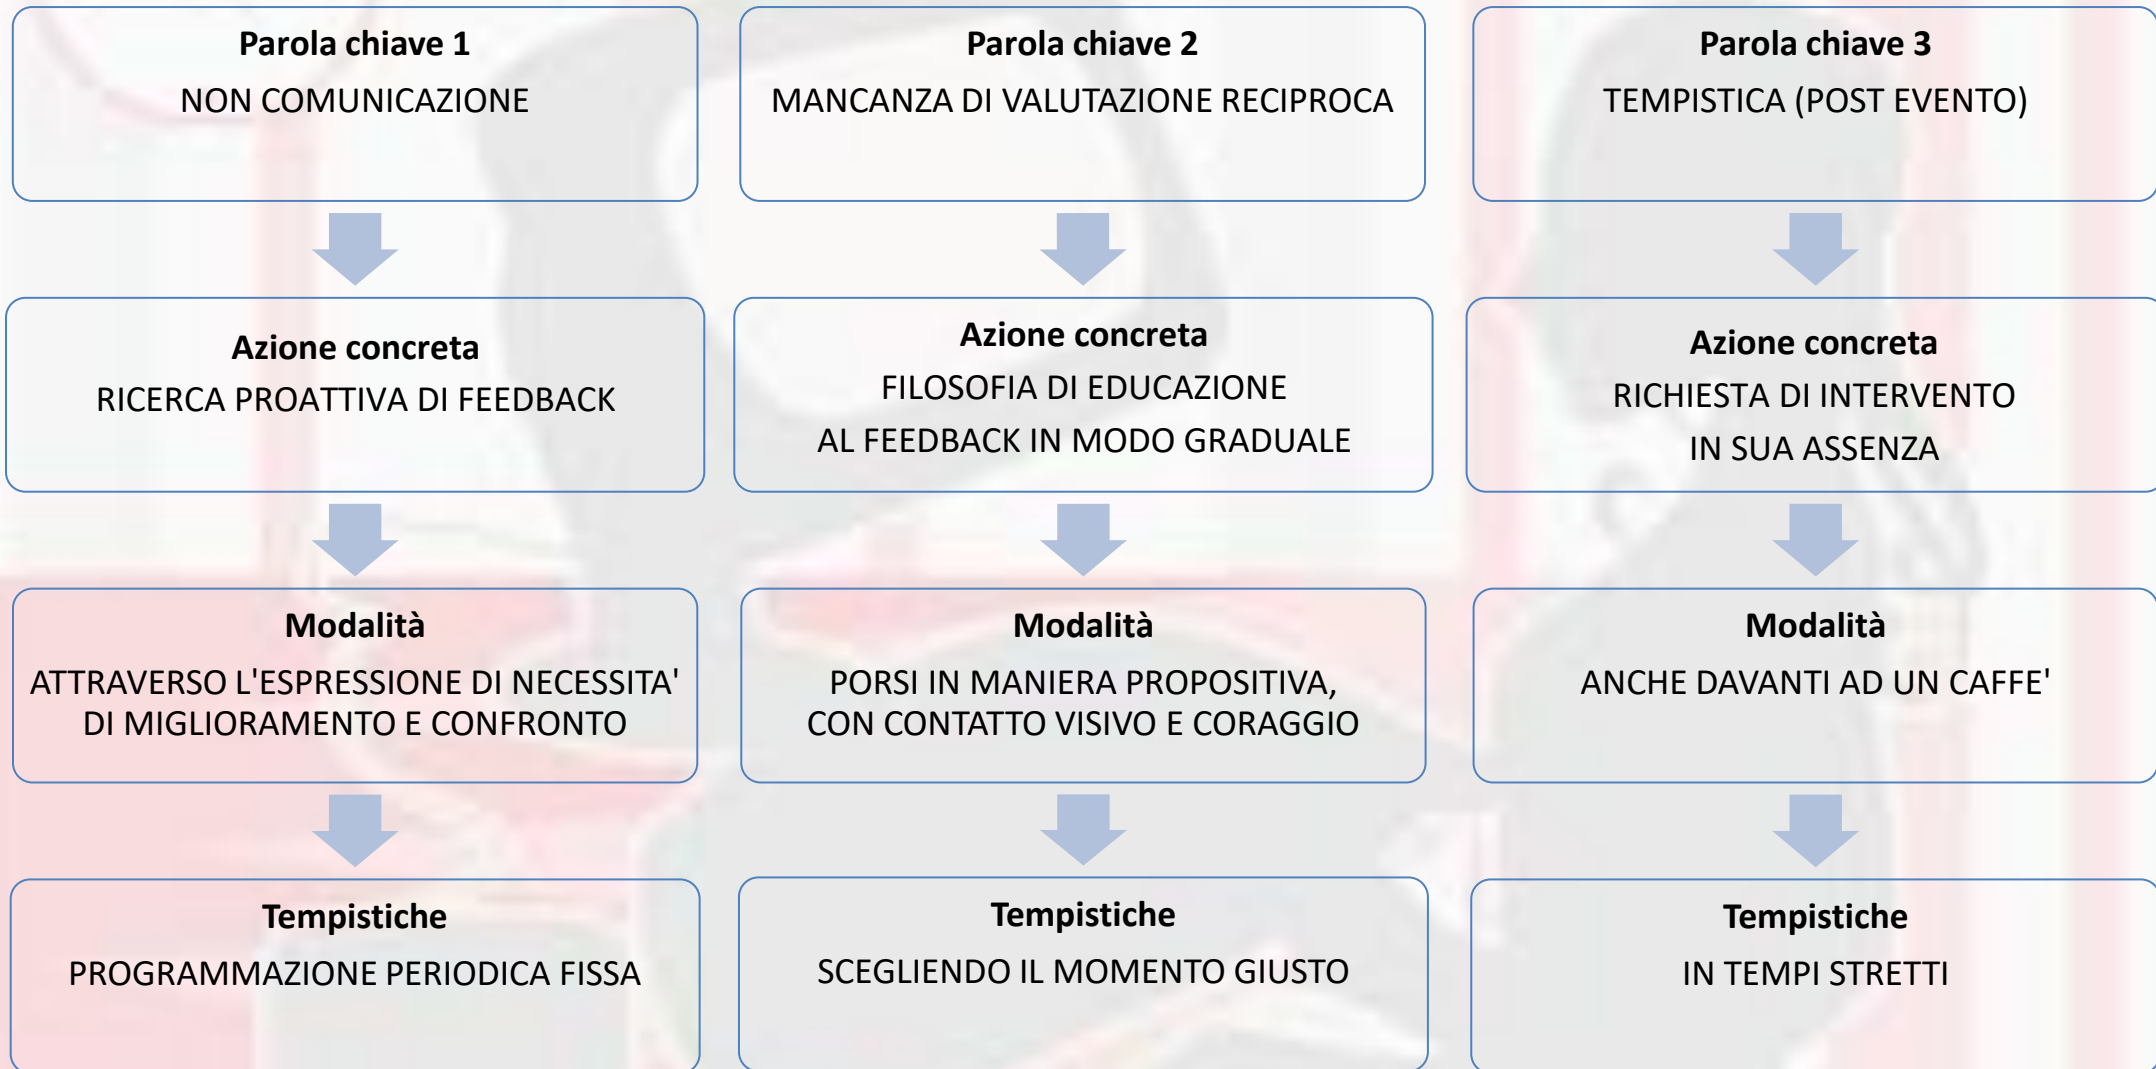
Parola chiave 1
NON COMUNICAZIONE

Azione concreta
RICERCA PROATTIVA DI FEEDBACK

Modalità
ATTRAVERSO L'ESPRESSIONE DI NECESSITA' DI MIGLIORAMENTO E CONFRONTO

Tempistiche
PROGRAMMAZIONE PERIODICA FISSA

Parola chiave 2
MANCANZA DI VALUTAZIONE RECIPROCA

Azione concreta
FILOSOFIA DI EDUCAZIONE AL FEEDBACK IN MODO GRADUALE

Modalità
PORSI IN MANIERA PROPOSITIVA, CON CONTATTO VISIVO E CORAGGIO

Tempistiche
SCEGLIENDO IL MOMENTO GIUSTO

Parola chiave 3
TEMPISTICA (POST EVENTO)

Azione concreta
RICHIESTA DI INTERVENTO IN SUA ASSENZA

Modalità
ANCHE DAVANTI AD UN CAFFE'

Tempistiche
IN TEMPI STRETTI